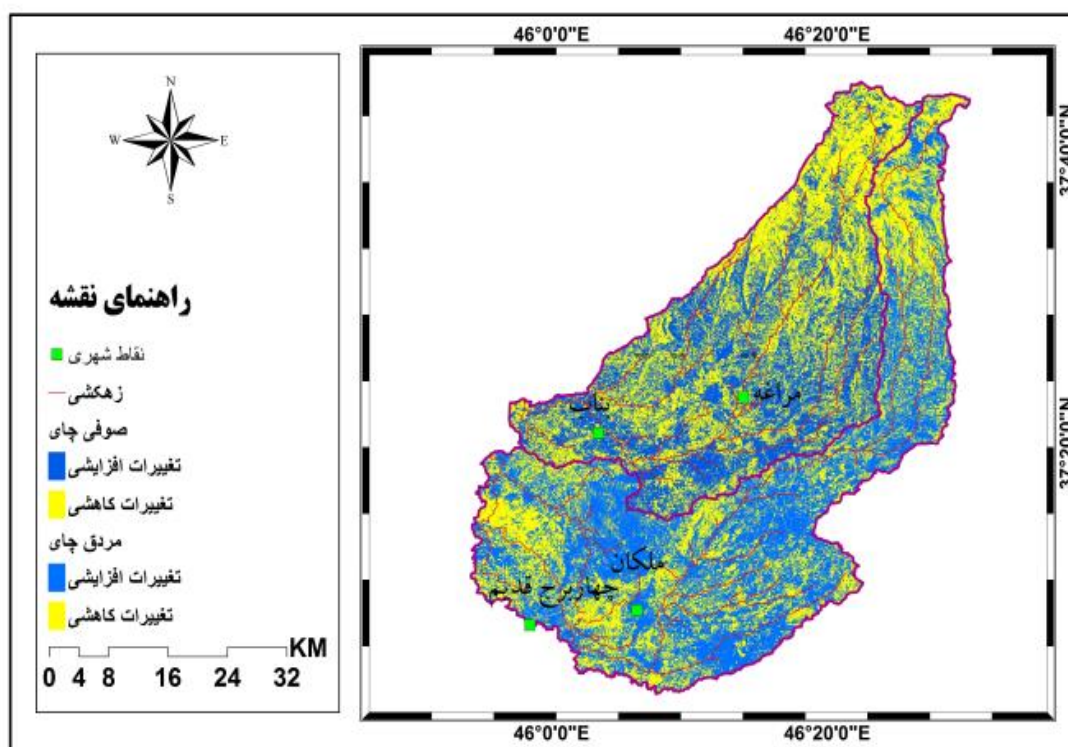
46°0'0"E
46°20'0"E

N
W
E
S

راهنمای نقشه

نقاط شهری
زهکشی
صوفی چای
تغییرات افزایشی
تغییرات کاهشی
مردق چای
تغییرات افزایشی
تغییرات کاهشی

KM
0 4 8 16 24 32

37°40'0"N
37°20'0"N

مراغه
بناب
ملکان
چهاربرج قدیم

46°0'0"E
46°20'0"E